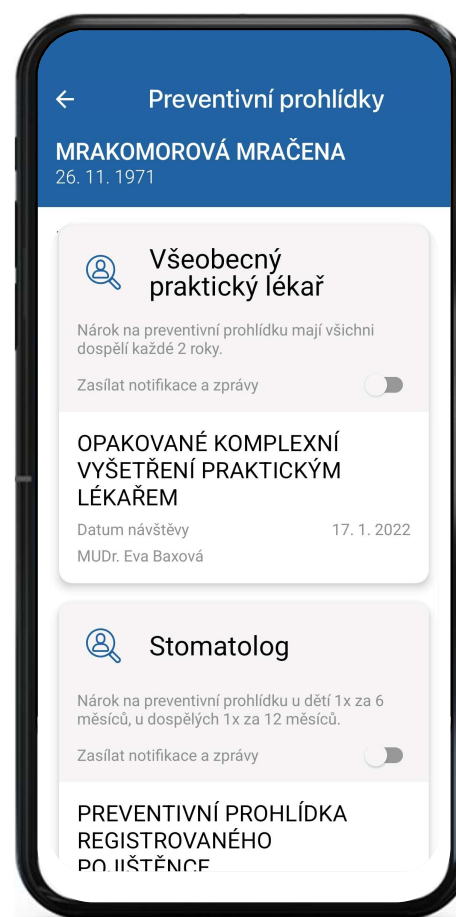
Preventivní prohlídky

MRAKOMOROVÁ MRAČENA
26. 11. 1971

Všeobecný praktický lékař

Nárok na preventivní prohlídku mají všichni dospělí každé 2 roky.

Zasílat notifikace a zprávy

OPAKOVANÉ KOMPLEXNÍ VYŠETŘENÍ PRAKTICKÝM LÉKAŘEM

Datum návštěvy 17. 1. 2022

MUDr. Eva Baxová

Stomatolog

Nárok na preventivní prohlídku u dětí 1x za 6 měsíců, u dospělých 1x za 12 měsíců.

Zasílat notifikace a zprávy

PREVENTIVNÍ PROHLÍDKA REGISTROVANÉHO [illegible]